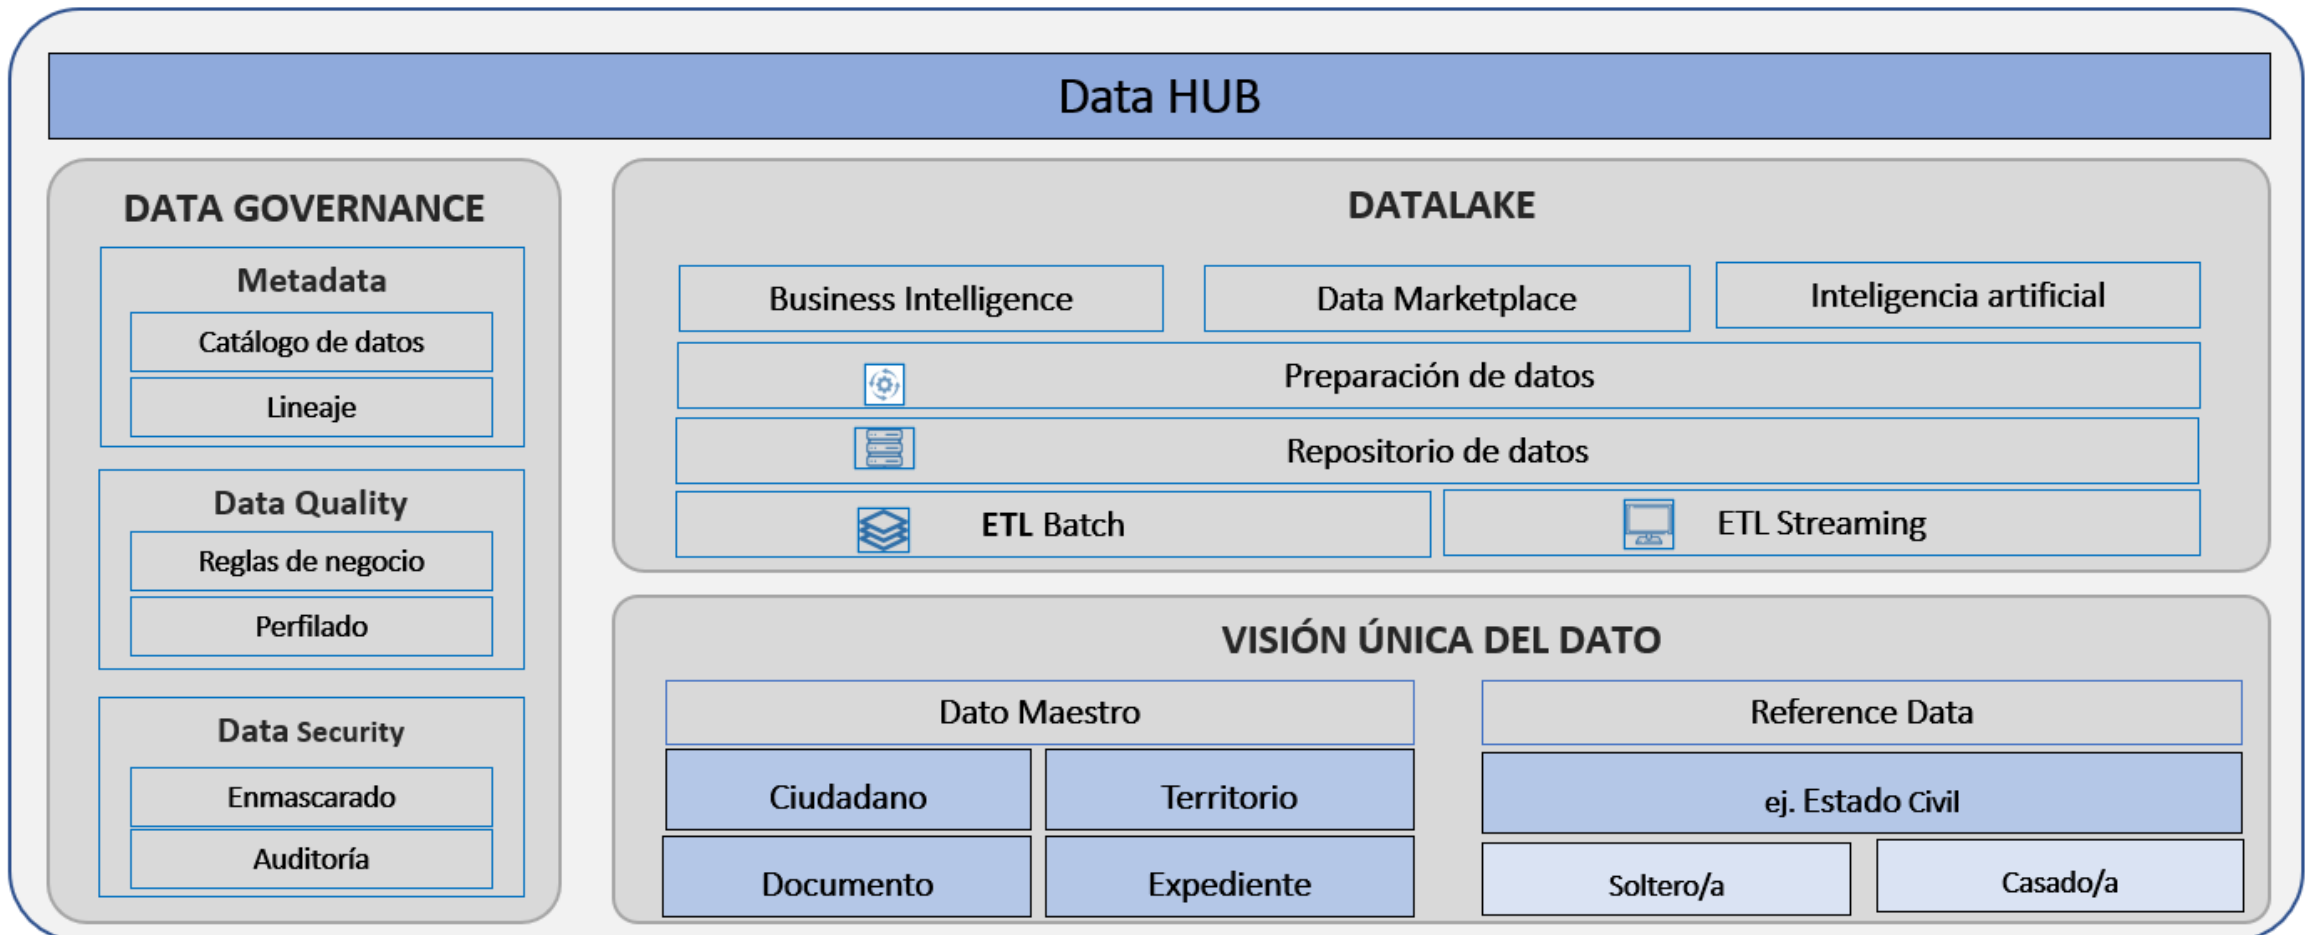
Data HUB

DATA GOVERNANCE

Metadata

Catálogo de datos

Lineaje

Data Quality

Reglas de negocio

Perfilado

Data Security

Enmascarado

Auditoría

DATALAKE

Business Intelligence

Data Marketplace

Inteligencia artificial

Preparación de datos

Repositorio de datos

ETL Batch

ETL Streaming

VISIÓN ÚNICA DEL DATO

Dato Maestro

Ciudadano

Territorio

Documento

Expediente

Reference Data

ej. Estado Civil

Soltero/a

Casado/a